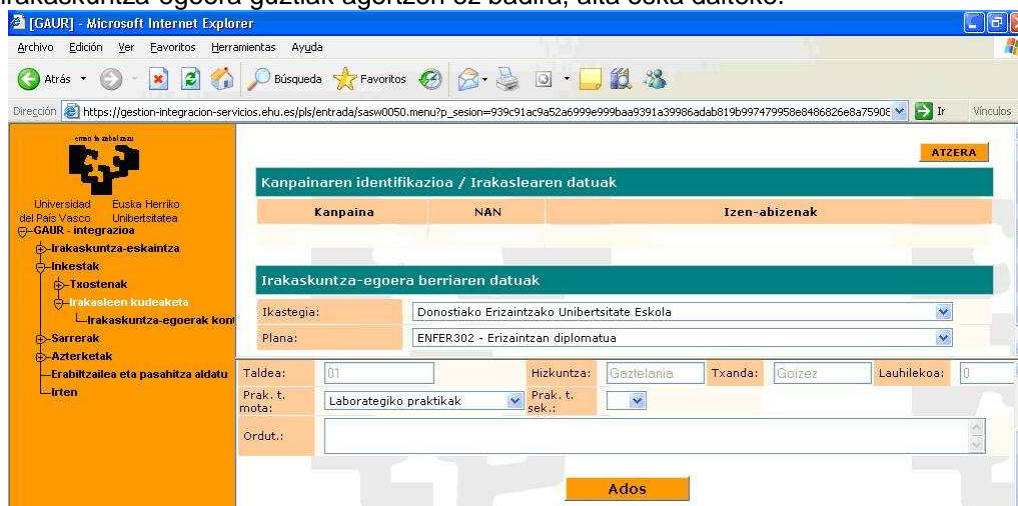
irakaskuntza-egoera guztiak agertzen ez badira, alta eska daiteke.

[GAUR] - Microsoft Internet Explorer

Archivo Edición Ver Favoritos Herramientas Ayuda

Atrás Búsqueda Favoritos

Dirección https://gestion-integracion-servicios.ehu.es/pls/entrada/sasw0050.menu?p_sesion=939c91ac9a52a6999e999baa9391a39986adab819b997479958e8486826e8a7590 Ir Vínculos

eman ta zabal zazu

Universidad del País Vasco Euskal Herriko Unibertsitatea

GAUR - integrazioa
Irakaskuntza-eskaintza
Inkestak
Txostenak
Irakasleen kudeaketa
Irakaskuntza-egoerak kont
Sarrerak
Azterketak
Erabiltzailea eta pasahitza aldatu
Irten

ATZERA

Kanpainaren identifikazioa / Irakaslearen datuak

| Kanpaina | NAN | Izen-abizenak |
|---|---|---|

Irakaskuntza-egoera berriaren datuak

Ikastegia: Donostiako Erizaintzako Unibertsitate Eskola

Plana: ENFER302 - Erizaintzan diplomatua

Taldea: 01 Hizkuntza: Gaztelania Txanda: Goizez Lauhilekoa: 0

Prak. t. mota: Laborategiko praktikak Prak. t. sek.:

Ordut.:

Ados